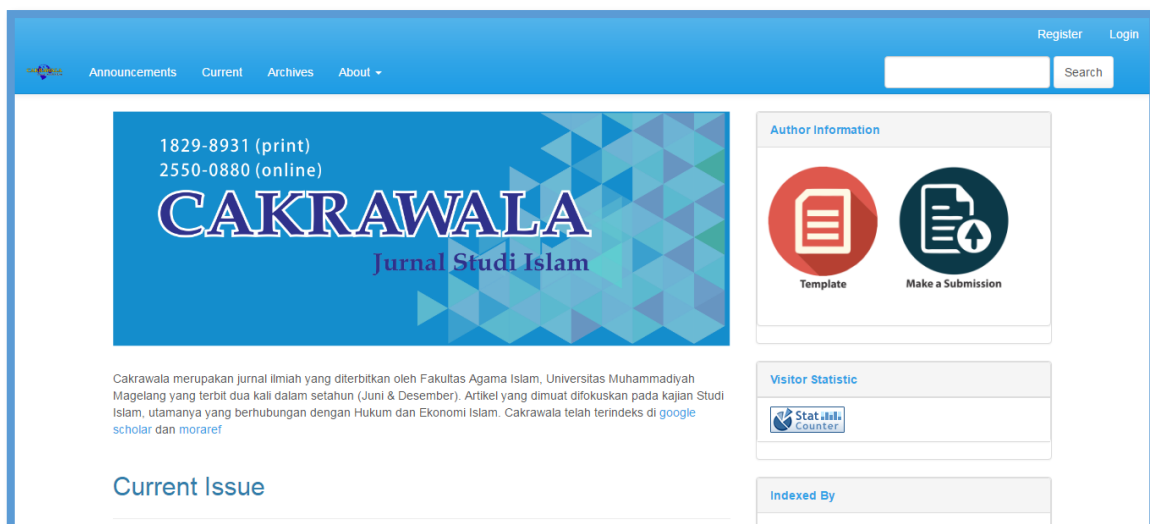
Register Login

Announcements Current Archives About

Search

1829-8931 (print)
2550-0880 (online)
CAKRAWALA
Jurnal Studi Islam

Author Information

Template Make a Submission

Cakrawala merupakan jurnal ilmiah yang diterbitkan oleh Fakultas Agama Islam, Universitas Muhammadiyah Magelang yang terbit dua kali dalam setahun (Juni & Desember). Artikel yang dimuat difokuskan pada kajian Studi Islam, utamanya yang berhubungan dengan Hukum dan Ekonomi Islam. Cakrawala telah terindeks di google scholar dan moraref

Visitor Statistic

Stat Counter

Current Issue

Indexed By